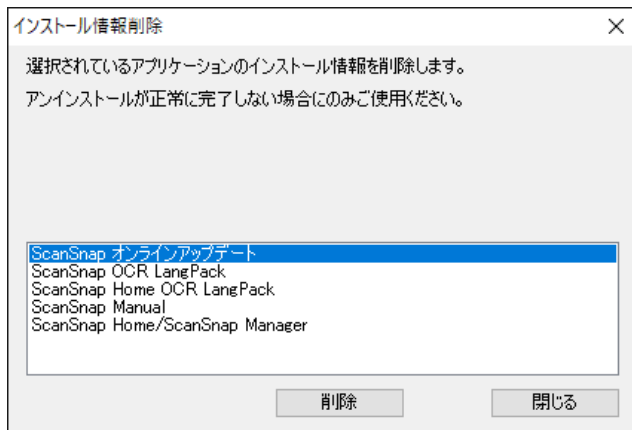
インストール情報削除

×

選択されているアプリケーションのインストール情報を削除します。

アンインストールが正常に完了しない場合にのみご使用ください。

ScanSnap オンラインアップデート
ScanSnap OCR LangPack
ScanSnap Home OCR LangPack
ScanSnap Manual
ScanSnap Home/ScanSnap Manager

削除

閉じる